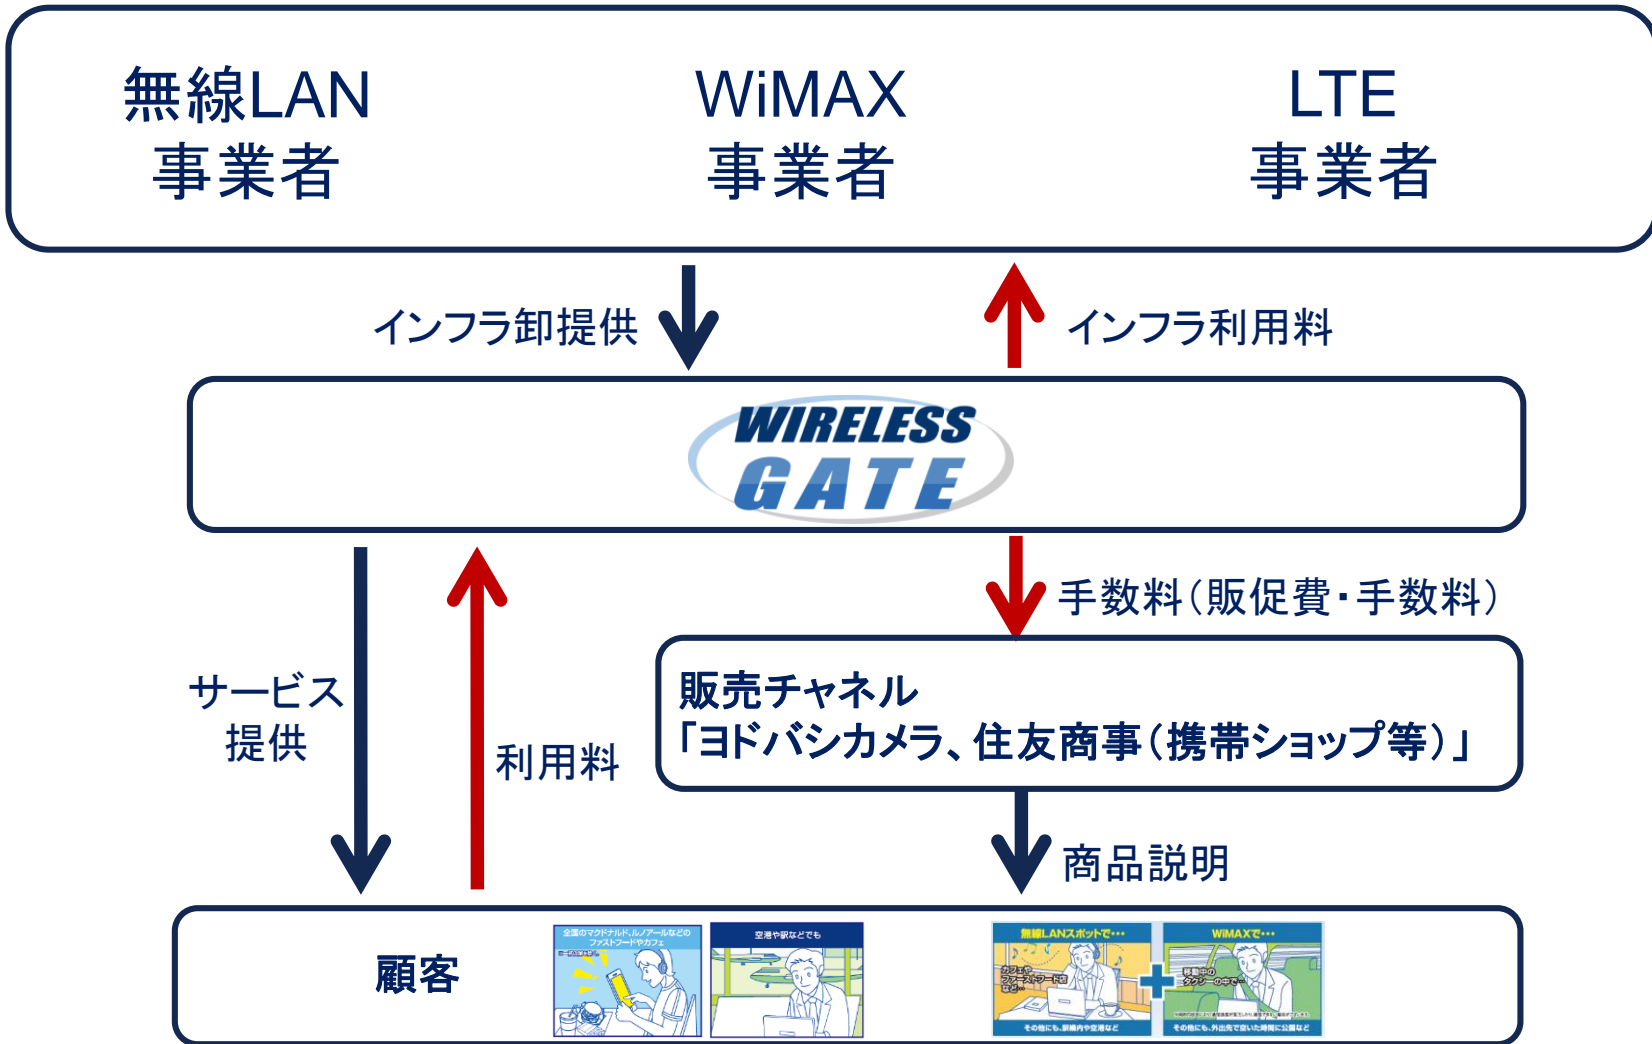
無線LAN
事業者

WiMAX
事業者

LTE
事業者

インフラ卸提供

インフラ利用料

WIRELESS
GATE

手数料（販促費・手数料）

販売チャネル
「ヨドバシカメラ、住友商事（携帯ショップ等）」

サービス
提供

利用料

商品説明

顧客

全国のマクドナルド、ルノアールなどのファストフードやカフェ

空港や駅などでも

無線LANスポットで・・・

WiMAXで・・・

その他にも、駅構内や空港など

その他にも、外出先で空いた時間に公園など